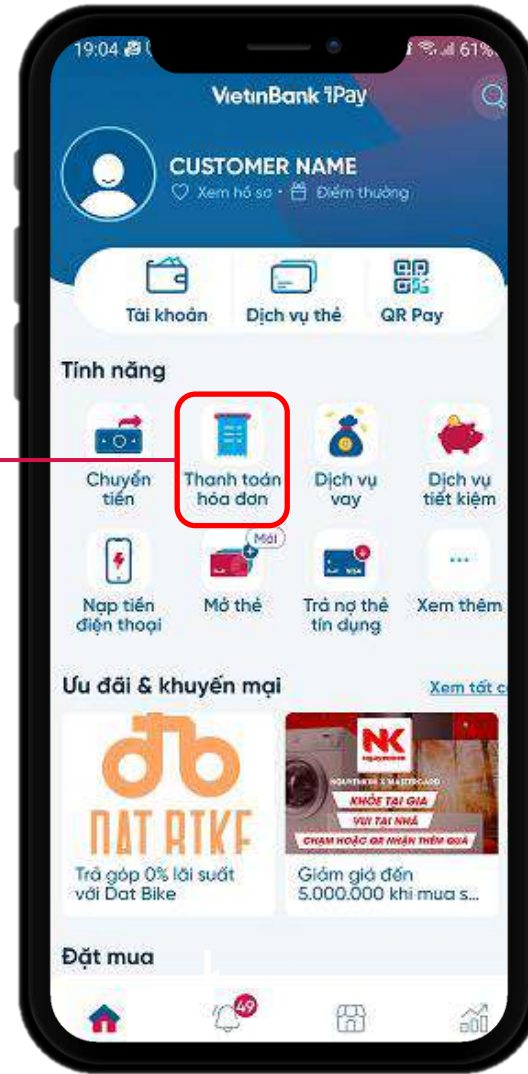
19:04 61%

VietinBank iPay

CUSTOMER NAME
Xem hồ sơ • Điểm thưởng

Tài khoản
Dịch vụ thẻ
QR Pay

Tính năng

Chuyển tiền
Thanh toán hóa đơn
Dịch vụ vay
Dịch vụ tiết kiệm

Mới
Nạp tiền điện thoại
Mở thẻ
Trả nợ thẻ tín dụng
Xem thêm

Ưu đãi & khuyến mại
Xem tất c

DAT BIKE
Trả góp 0% lãi suất với Dat Bike

NK
NGUYENKIM X MASTERCARD
KHỎE TẠI GIA
VUI TẠI NHÀ
CHẠM HOẶC QR NHẬN THÊM QUÀ
Giảm giá đến 5.000.000 khi mua s...

Đặt mua

49